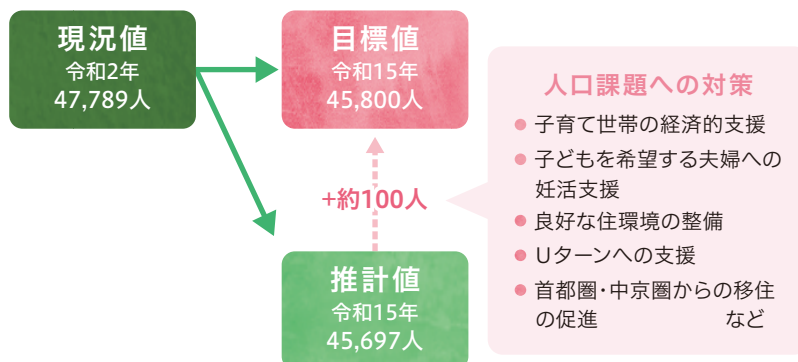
現況値
令和2年
47,789人

目標値
令和15年
45,800人

+約100人

推計値
令和15年
45,697人

人口課題への対策

子育て世帯の経済的支援

子どもを希望する夫婦への妊活支援

良好な住環境の整備

Uターンへの支援

首都圏・中京圏からの移住の促進 など